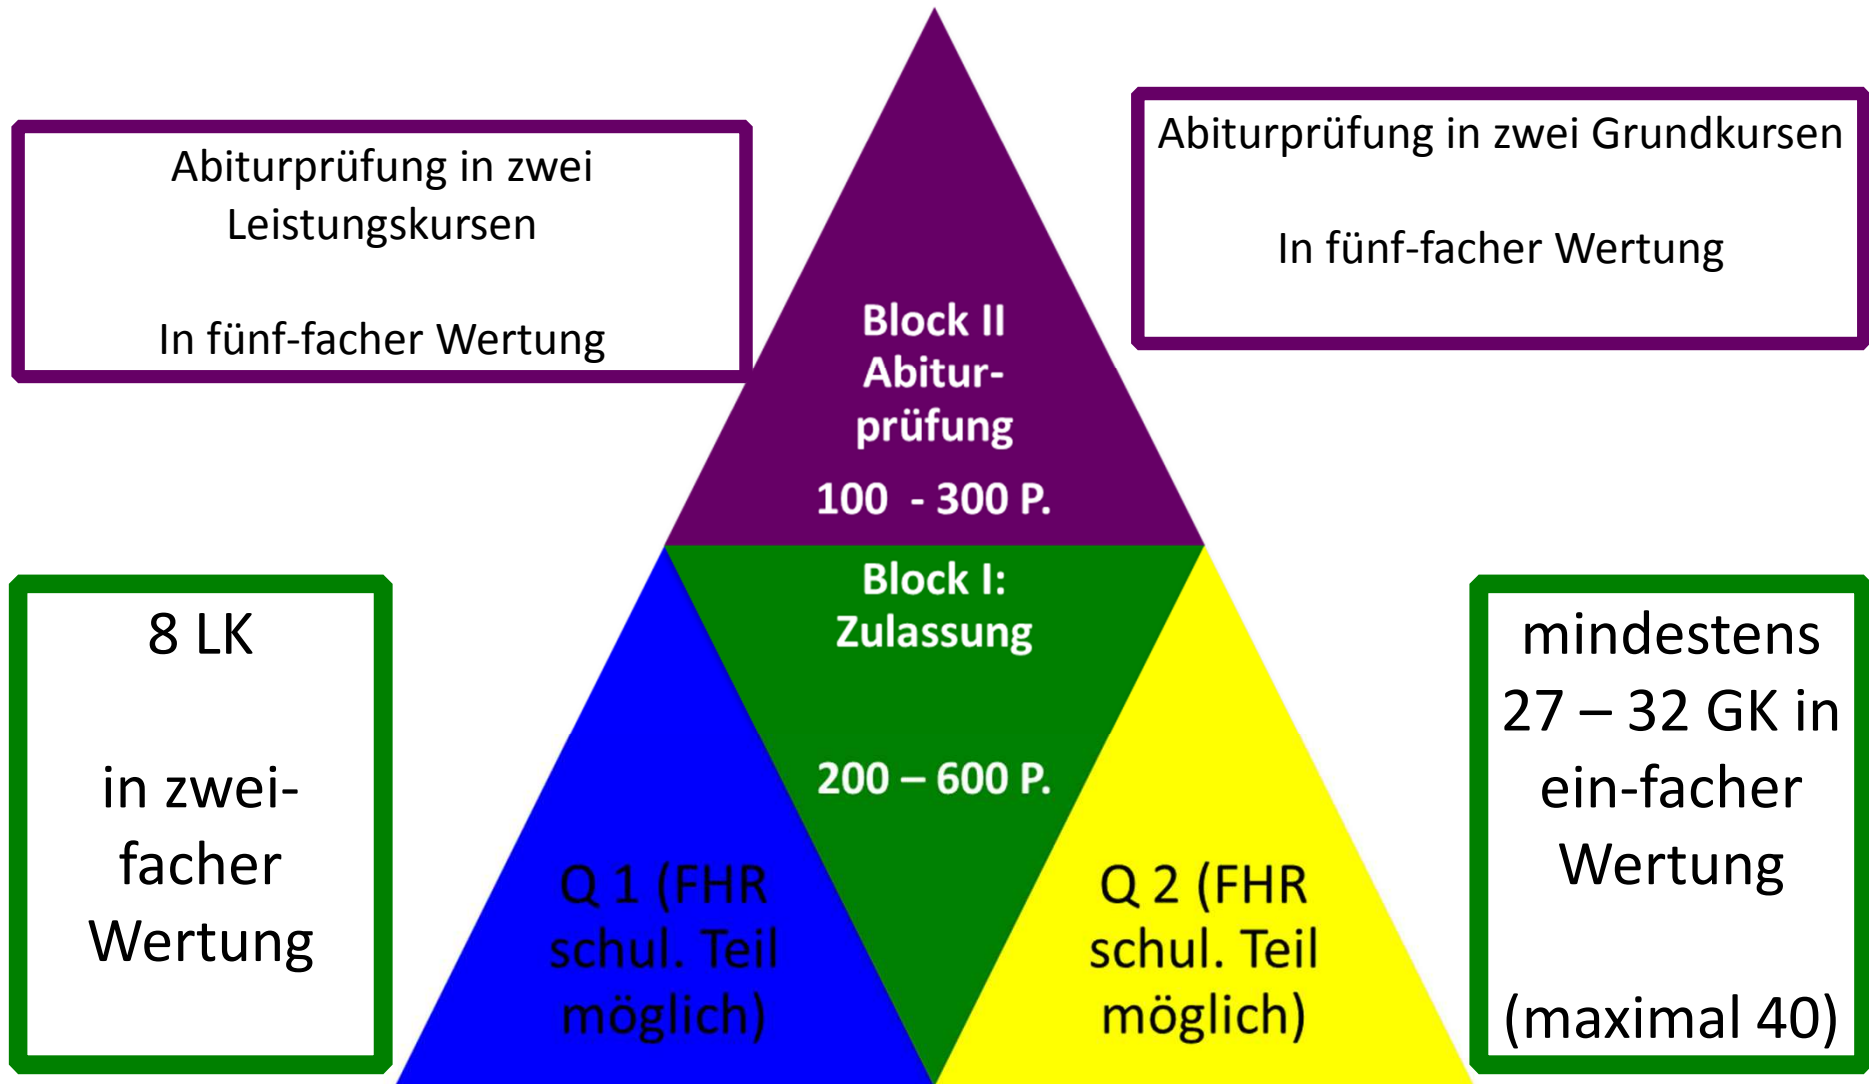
Abiturprüfung in zwei Leistungskursen

In fünf-facher Wertung

Block II Abiturprüfung

100 - 300 P.

Abiturprüfung in zwei Grundkursen

In fünf-facher Wertung

8 LK

in zweifacher Wertung

Block I: Zulassung

200 – 600 P.

mindestens 27 – 32 GK in ein-facher Wertung

(maximal 40)

Q 1 (FHR schul. Teil möglich)

Q 2 (FHR schul. Teil möglich)